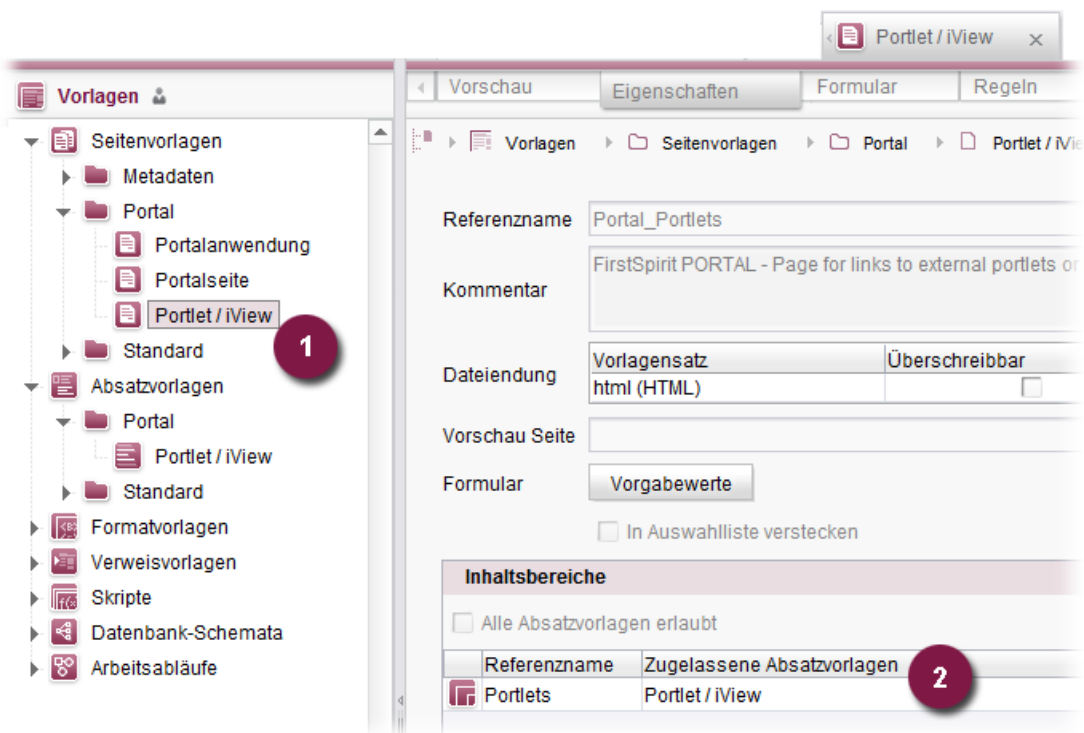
Portlet / iView ×

Vorlagen

Seitenvorlagen
Metadaten
Portal
Portalanwendung
Portalseite
Portlet / iView
1
Standard
Absatzvorlagen
Portal
Portlet / iView
Standard
Formatvorlagen
Verweisvorlagen
Skripte
Datenbank-Schemata
Arbeitsabläufe

Vorschau | Eigenschaften | Formular | Regeln

Vorlagen ▸ Seitenvorlagen ▸ Portal ▸ Portlet / iVie

Referenzname Portal_Portlets

Kommentar FirstSpirit PORTAL - Page for links to external portlets or

Dateiendung

| Vorlagensatz | Überschreibbar |
|---|---|
| html (HTML) | |

Vorschau Seite

Formular Vorgabewerte

In Auswahlliste verstecken

Inhaltsbereiche

Alle Absatzvorlagen erlaubt

| | Referenzname | Zugelassene Absatzvorlagen |
|---|---|---|
| | Portlets | Portlet / iView |

2